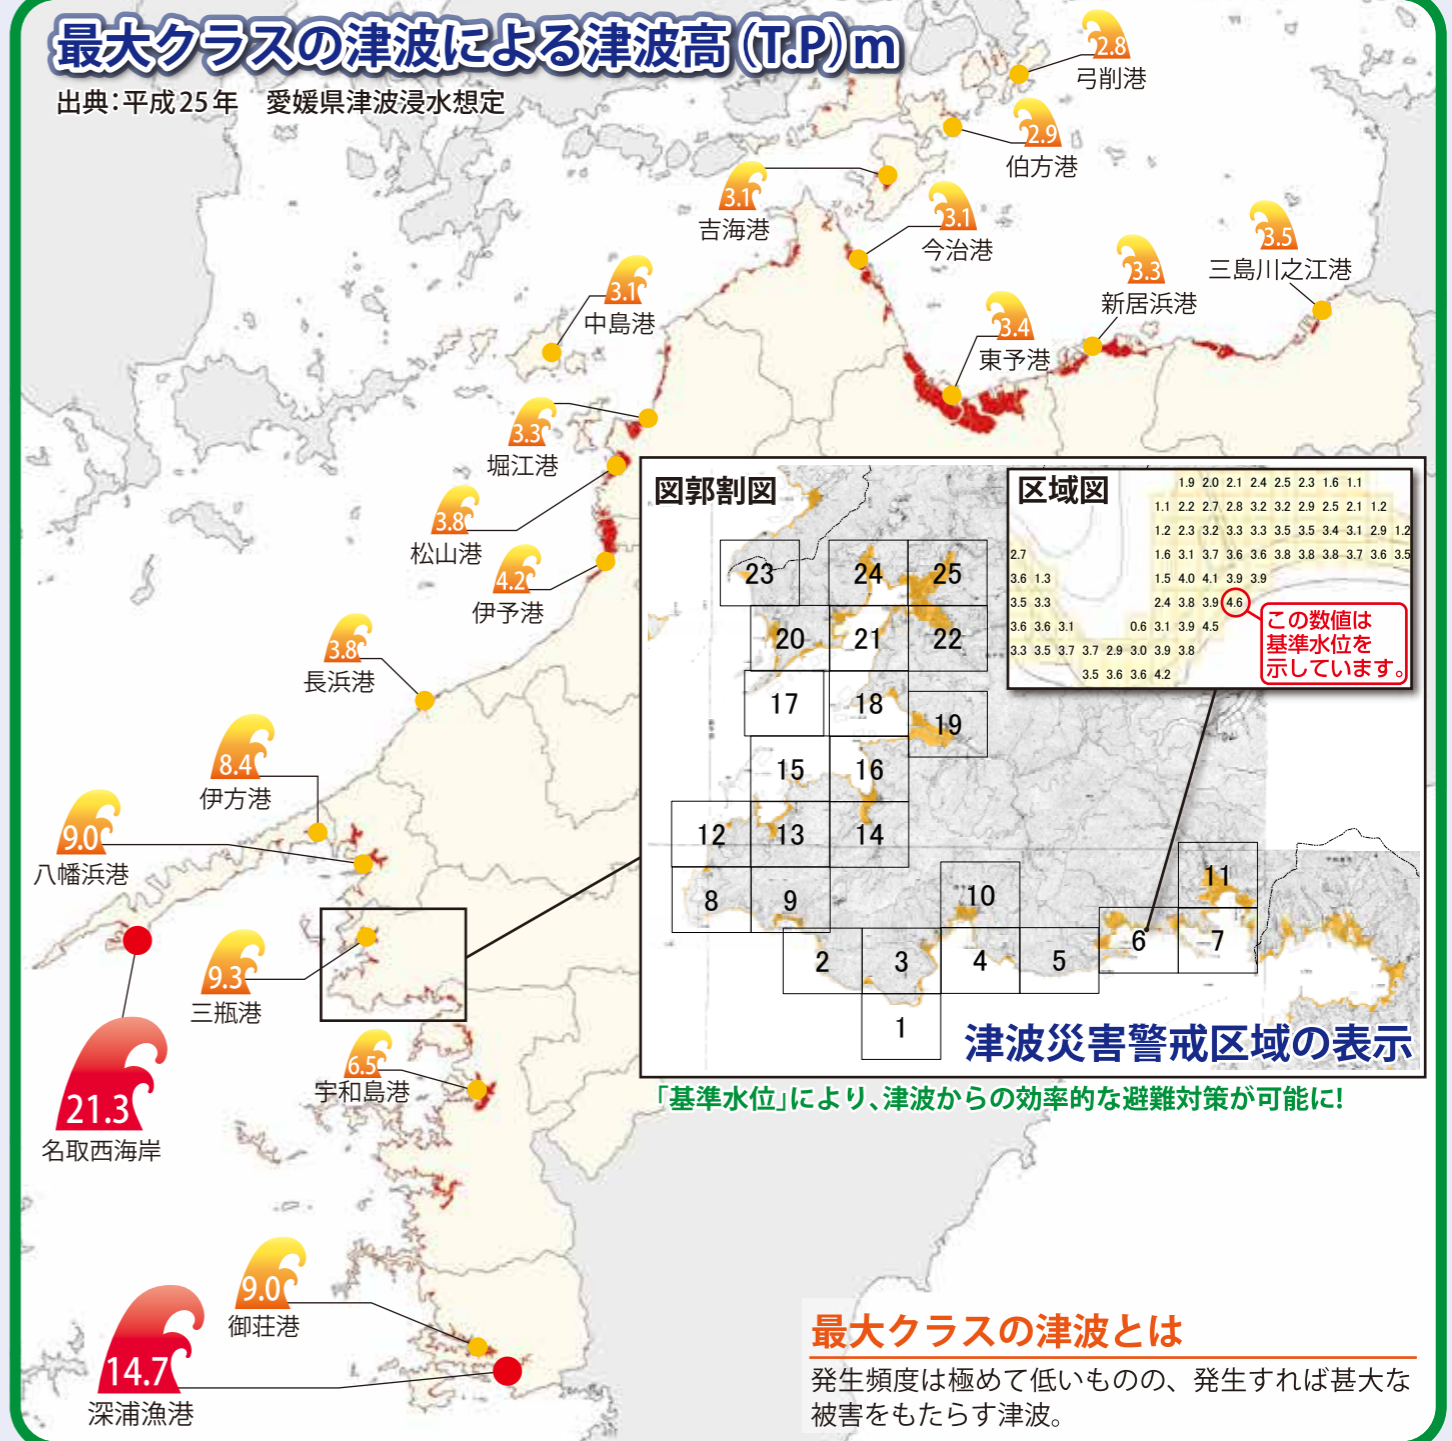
最大クラスの津波による津波高(T.P)m
出典:平成25年　愛媛県津波浸水想定

2.8
弓削港
2.9
伯方港
3.1
吉海港
3.1
今治港
3.5
三島川之江港
3.3
新居浜港
3.4
東予港
3.1
中島港
3.3
堀江港
3.8
松山港
4.2
伊予港
3.8
長浜港
8.4
伊方港
9.0
八幡浜港
9.3
三瓶港
21.3
名取西海岸
6.5
宇和島港
9.0
御荘港
14.7
深浦漁港

図郭割図
23 24 25
20 21 22
17 18 19
15 16
12 13 14
8 9 10 11
2 3 4 5 6 7
1

区域図
1.9 2.0 2.1 2.4 2.5 2.3 1.6 1.1
1.1 2.2 2.7 2.8 3.2 3.2 2.9 2.5 2.1 1.2
1.2 2.3 3.2 3.3 3.3 3.5 3.5 3.4 3.1 2.9 1.2
2.7 1.6 3.1 3.7 3.6 3.6 3.8 3.8 3.8 3.7 3.6 3.5
3.6 1.3 1.5 4.0 4.1 3.9 3.9
3.5 3.3 2.4 3.8 3.9 4.6
3.6 3.6 3.1 0.6 3.1 3.9 4.5
3.3 3.5 3.7 3.7 2.9 3.0 3.9 3.8
3.5 3.6 3.6 4.2
この数値は基準水位を示しています。

津波災害警戒区域の表示
「基準水位」により、津波からの効率的な避難対策が可能に!

最大クラスの津波とは
発生頻度は極めて低いものの、発生すれば甚大な被害をもたらす津波。